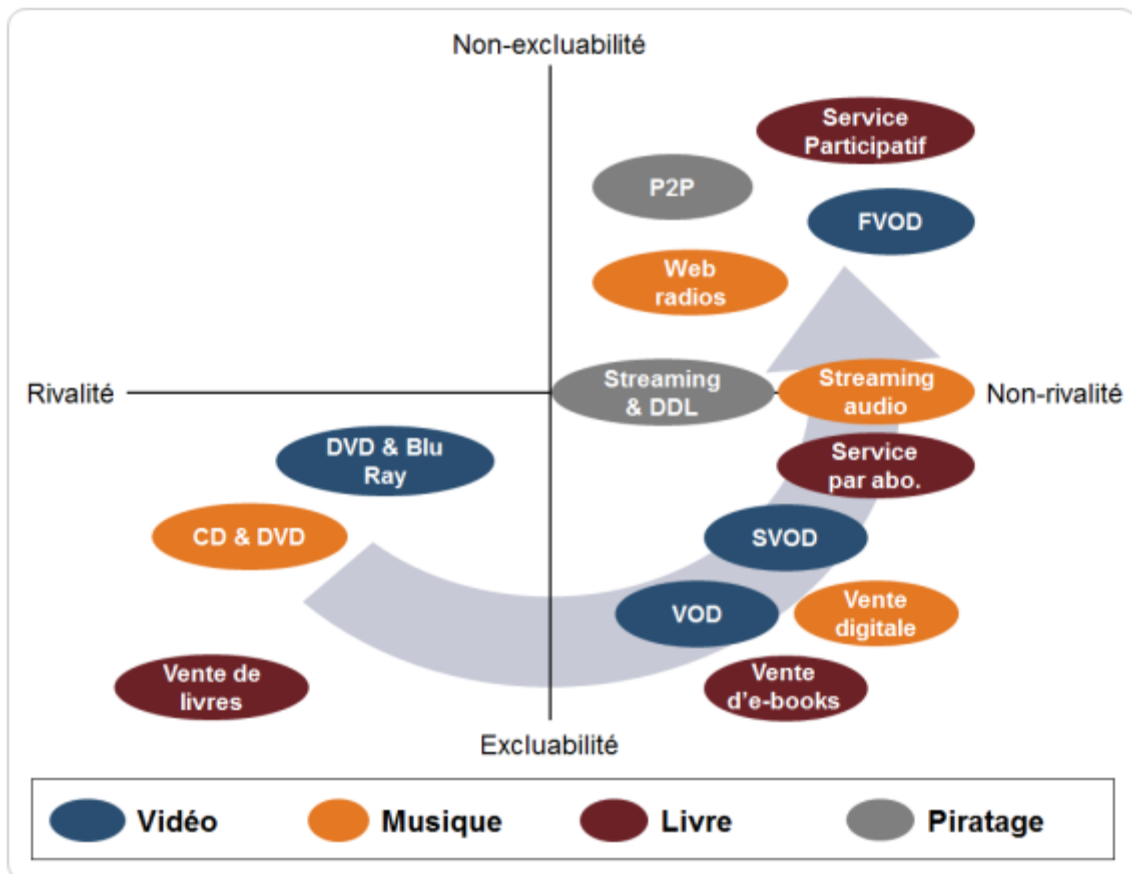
Non-excluabilité

Service Participatif

P2P

FVOD

Web radios

Rivalité

Streaming & DDL

Streaming audio

Non-rivalité

DVD & Blu Ray

Service par abo.

CD & DVD

SVOD

VOD

Vente digitale

Vente de livres

Vente d'e-books

Excluabilité

Vidéo

Musique

Livre

Piratage